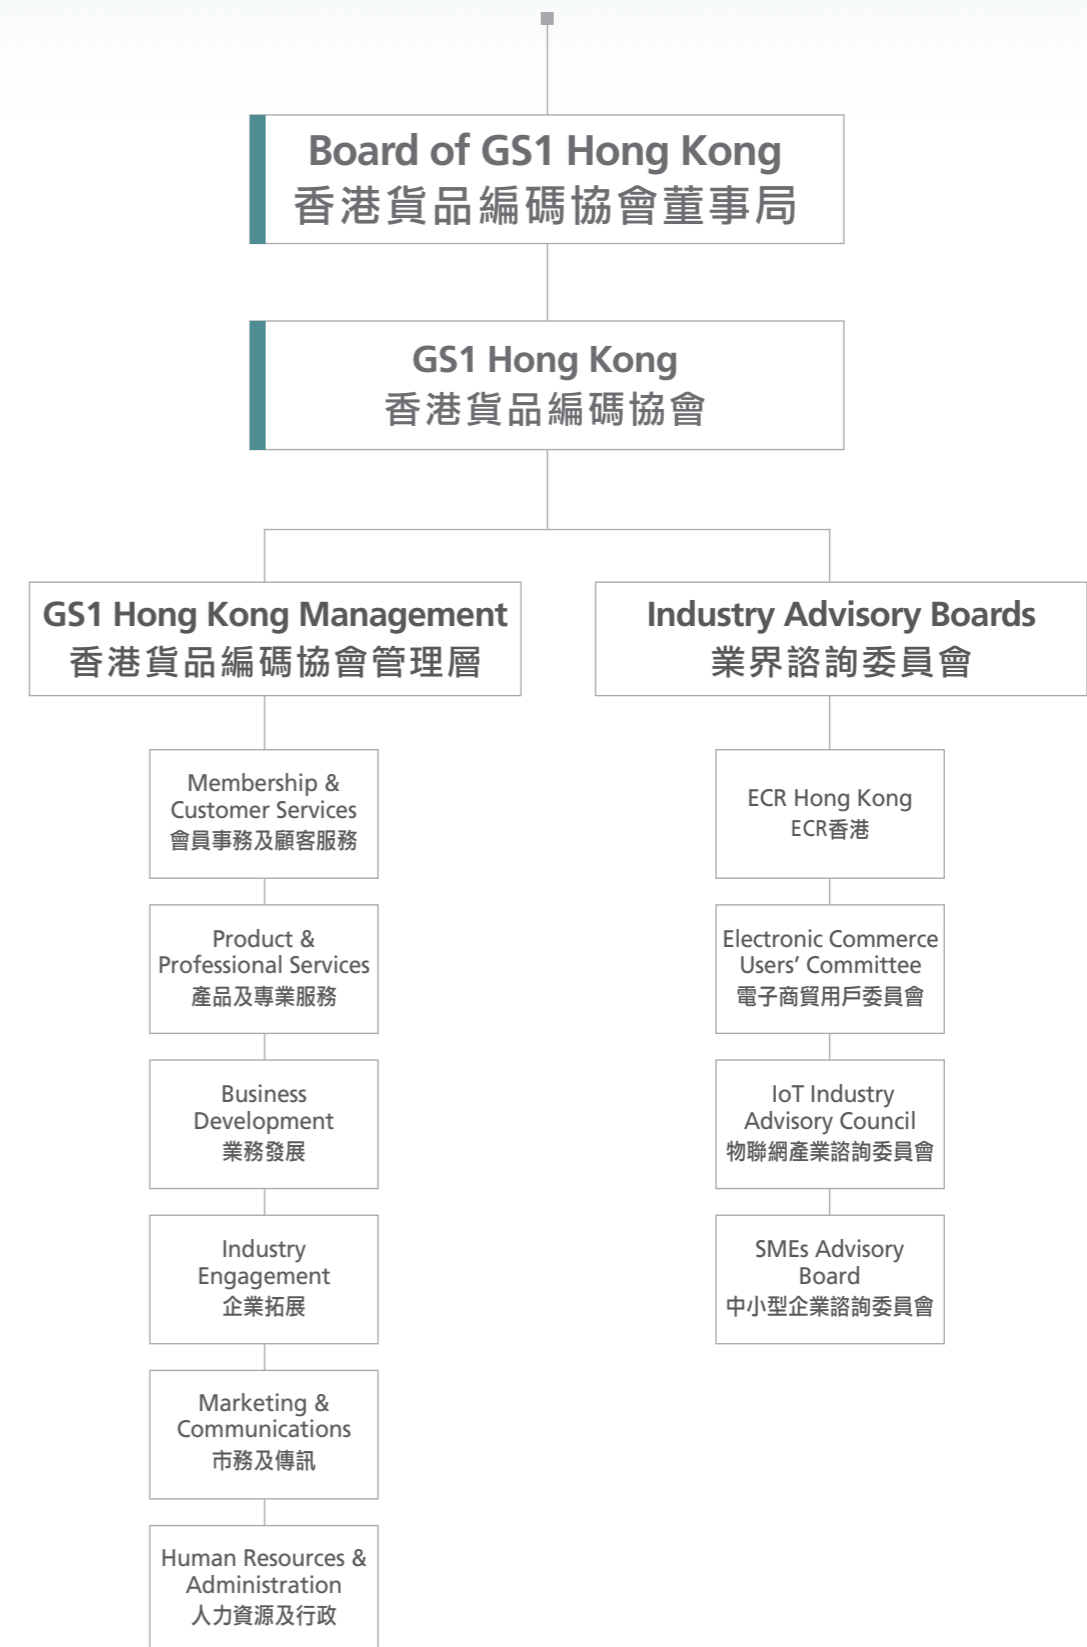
Board of GS1 Hong Kong
香港貨品編碼協會董事局

GS1 Hong Kong
香港貨品編碼協會

GS1 Hong Kong Management
香港貨品編碼協會管理層

Membership & Customer Services
會員事務及顧客服務

Product & Professional Services
產品及專業服務

Business Development
業務發展

Industry Engagement
企業拓展

Marketing & Communications
市務及傳訊

Human Resources & Administration
人力資源及行政

Industry Advisory Boards
業界諮詢委員會

ECR Hong Kong
ECR香港

Electronic Commerce Users' Committee
電子商貿用戶委員會

IoT Industry Advisory Council
物聯網產業諮詢委員會

SMEs Advisory Board
中小型企業諮詢委員會